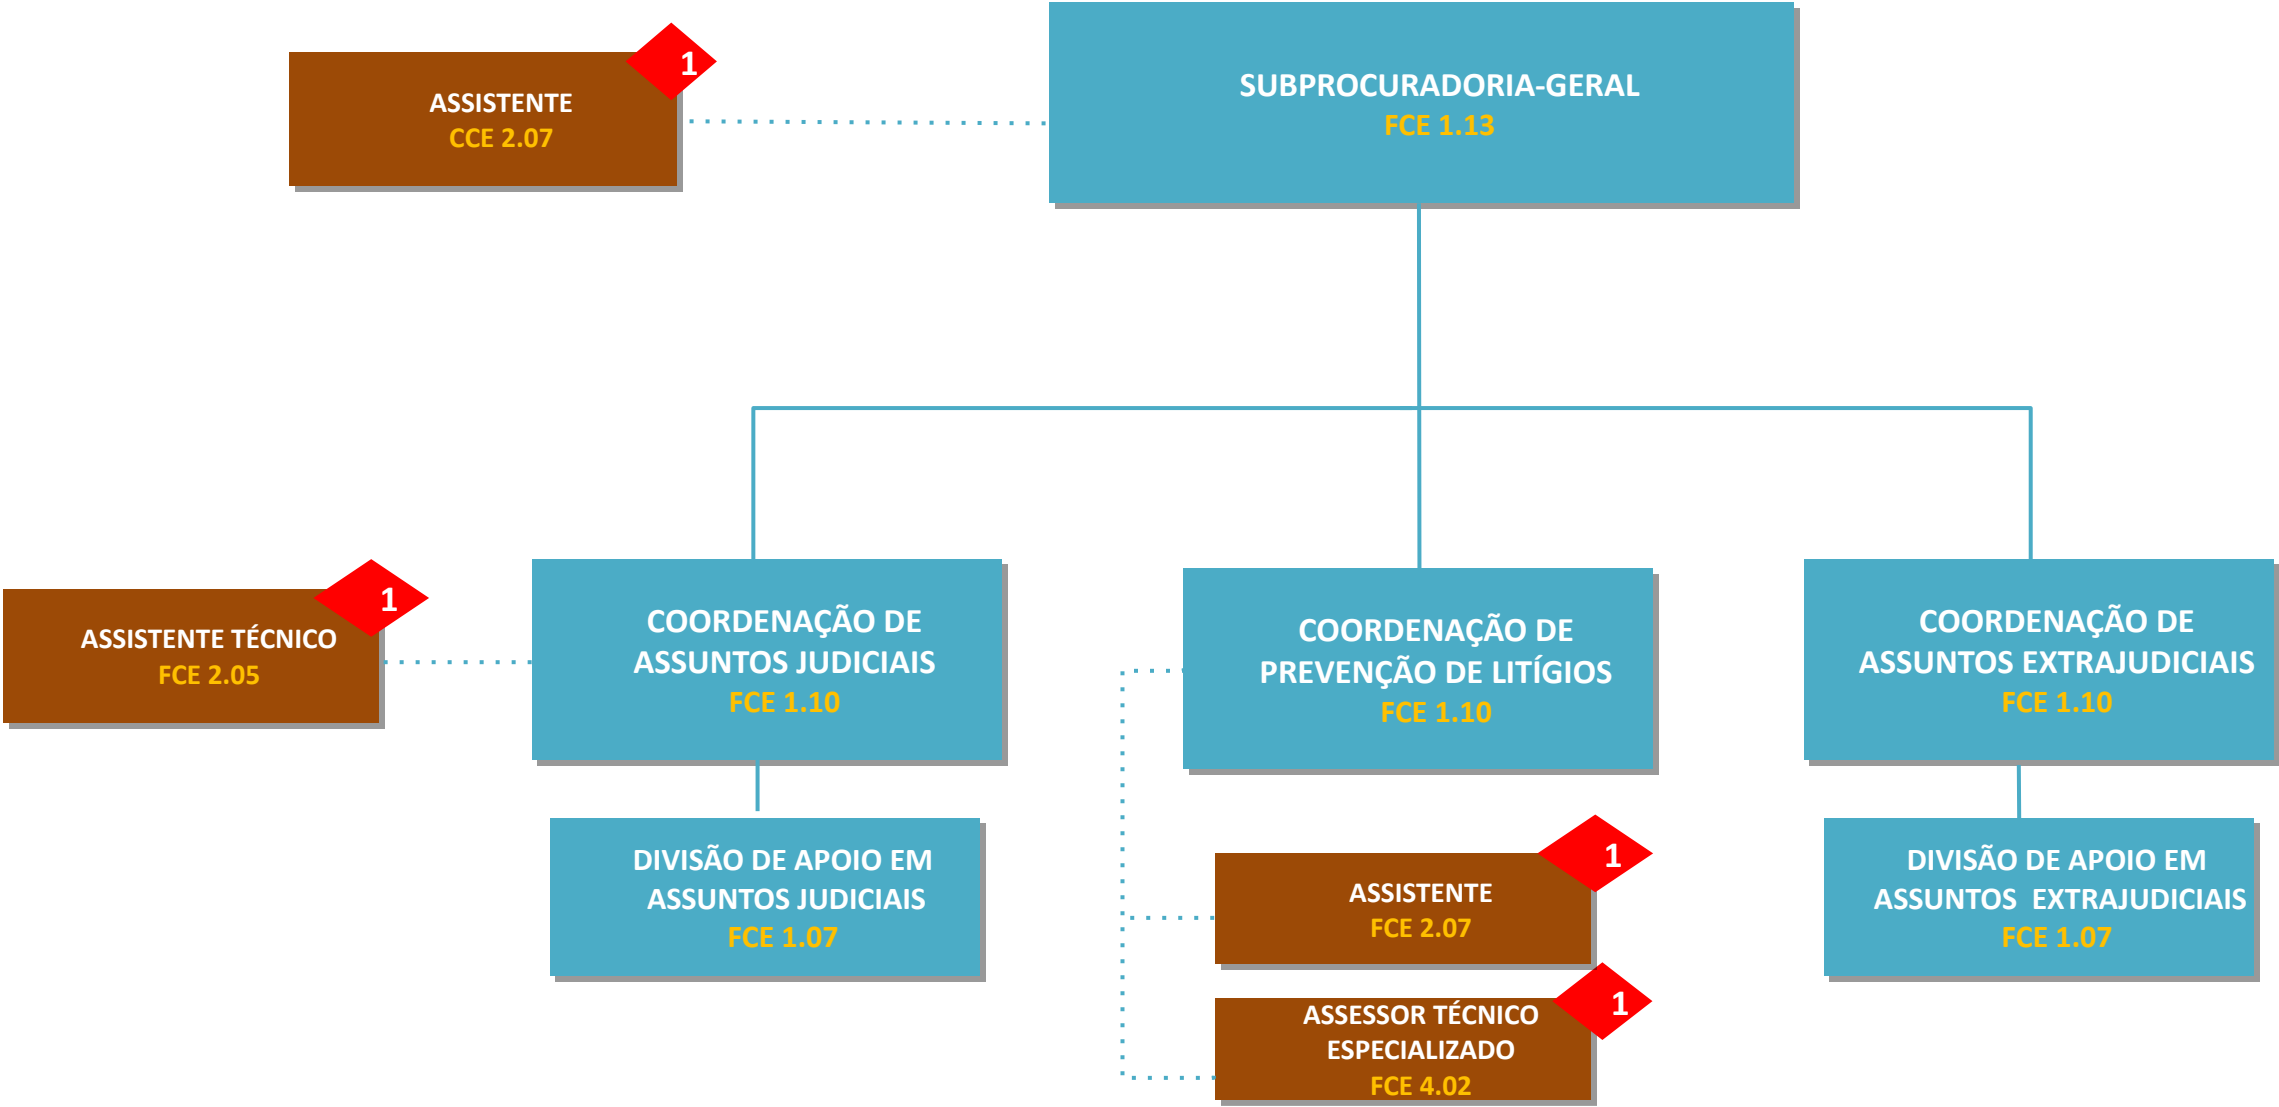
ASSISTENTE
CCE 2.07
1

SUBPROCURADORIA-GERAL
FCE 1.13

ASSISTENTE TÉCNICO
FCE 2.05
1

COORDENAÇÃO DE ASSUNTOS JUDICIAIS
FCE 1.10

COORDENAÇÃO DE PREVENÇÃO DE LITÍGIOS
FCE 1.10

COORDENAÇÃO DE ASSUNTOS EXTRAJUDICIAIS
FCE 1.10

DIVISÃO DE APOIO EM ASSUNTOS JUDICIAIS
FCE 1.07

ASSISTENTE
FCE 2.07
1

ASSESSOR TÉCNICO ESPECIALIZADO
FCE 4.02
1

DIVISÃO DE APOIO EM ASSUNTOS EXTRAJUDICIAIS
FCE 1.07